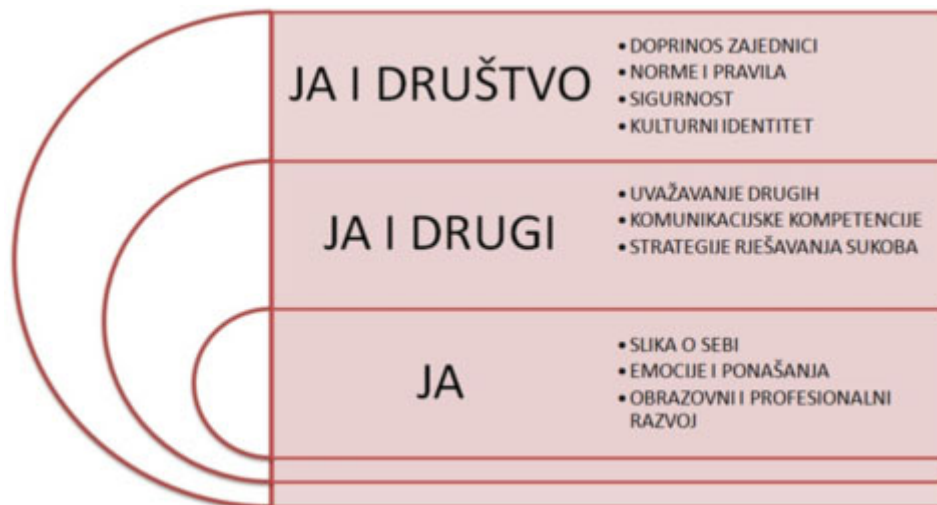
JA I DRUŠTVO

• DOPRINOS ZAJEDNICI
• NORME I PRAVILA
• SIGURNOST
• KULTURNI IDENTITET

JA I DRUGI

• UVAŽAVANJE DRUGIH
• KOMUNIKACIJSKE KOMPETENCIJE
• STRATEGIJE RJEŠAVANJA SUKOBA

JA

• SLIKA O SEBI
• EMOCIJE I PONAŠANJA
• OBRAZOVNI I PROFESIONALNI RAZVOJ